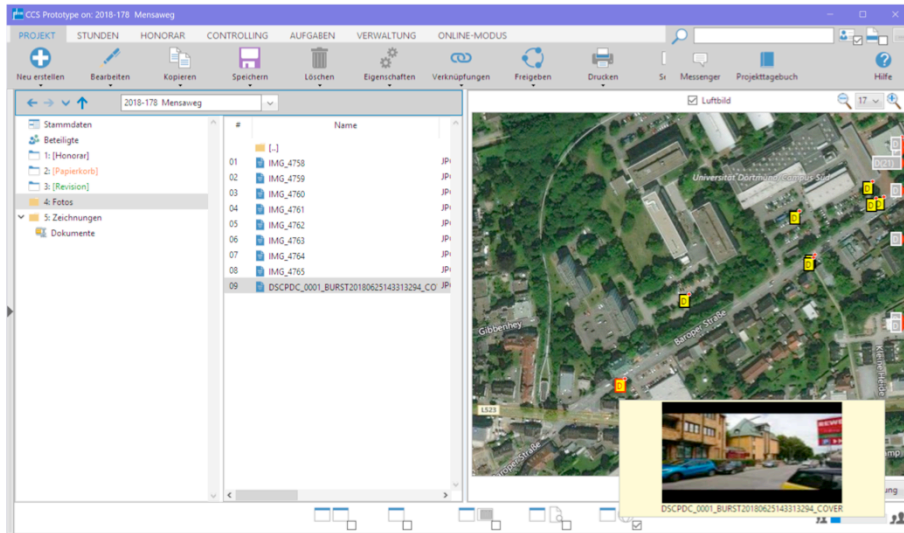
CCS Prototype on: 2018-178 Mensaweg

PROJEKT STUNDEN HONORAR CONTROLLING AUFGABEN VERWALTUNG ONLINE-MODUS

Neu erstellen Bearbeiten Kopieren Speichern Löschen Eigenschaften Verknüpfungen Freigeben Drucken Messenger Projekttagebuch Hilfe

2018-178 Mensaweg

Stammdaten
Beteiligte
1: [Honorar]
2: [Papierkorb]
3: [Revision]
4: Fotos
5: Zeichnungen
Dokumente

| # | Name | |
|---|---|---|
| | [..] | |
| 01 | IMG_4758 | JP |
| 02 | IMG_4759 | JP |
| 03 | IMG_4760 | JP |
| 04 | IMG_4761 | JP |
| 05 | IMG_4762 | JP |
| 06 | IMG_4763 | JP |
| 07 | IMG_4764 | JP |
| 08 | IMG_4765 | JP |
| 09 | DSCPDC_0001_BURST20180625143313294_CO | JP |

Luftbild

17

Universität Dortmund Campus Süd
Baroper Straße
Gibbenhey
L523
DSCPDC_0001_BURST20180625143313294_COVER